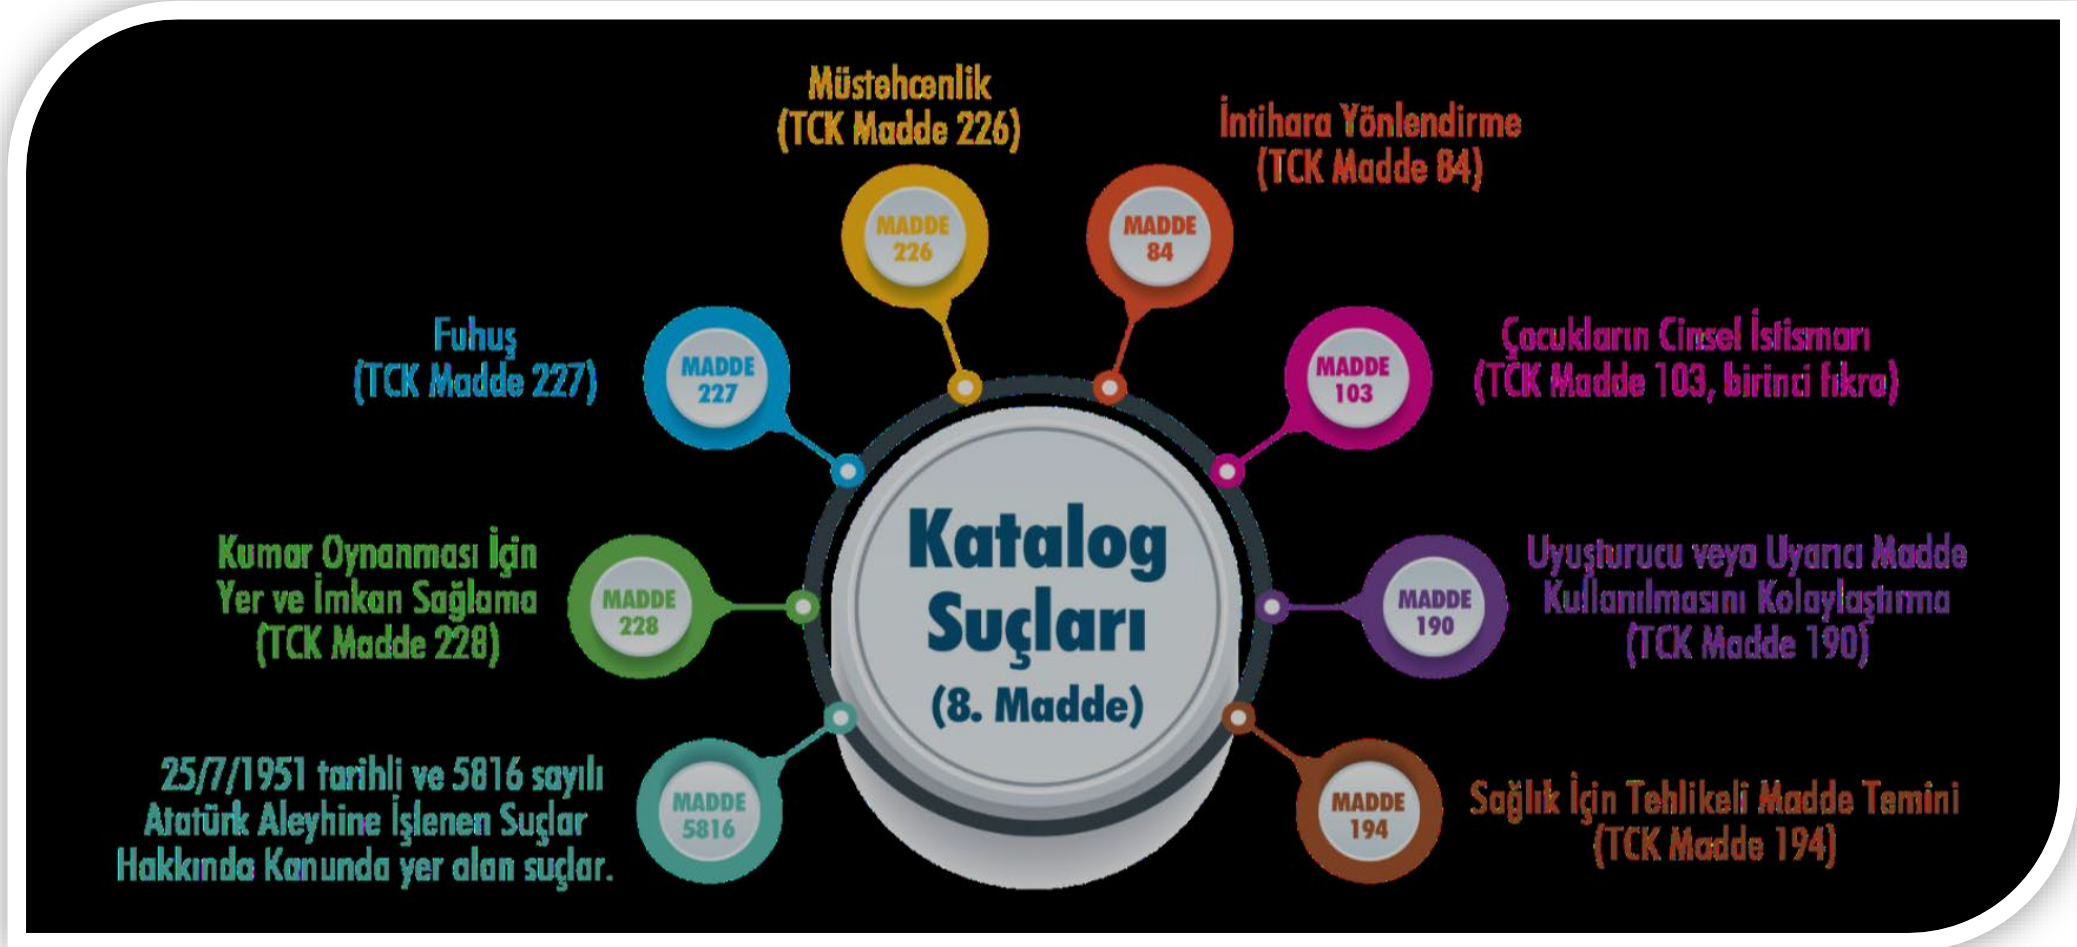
Müstehcenlik
(TCK Madde 226)

MADDE 226

İntihara Yönlendirme
(TCK Madde 84)

MADDE 84

Fuhuş
(TCK Madde 227)

MADDE 227

MADDE 103

Çocukların Cinsel İstismarı
(TCK Madde 103, birinci fıkra)

Katalog Suçları
(8. Madde)

Kumar Oynanması İçin Yer ve İmkan Sağlama
(TCK Madde 228)

MADDE 228

MADDE 190

Uyuşturucu veya Uyarıcı Madde Kullanılmasını Kolaylaştırma
(TCK Madde 190)

25/7/1951 tarihli ve 5816 sayılı Atatürk Aleyhine İşlenen Suçlar Hakkında Kanunda yer alan suçlar.

MADDE 5816

MADDE 194

Sağlık İçin Tehlikeli Madde Temini
(TCK Madde 194)